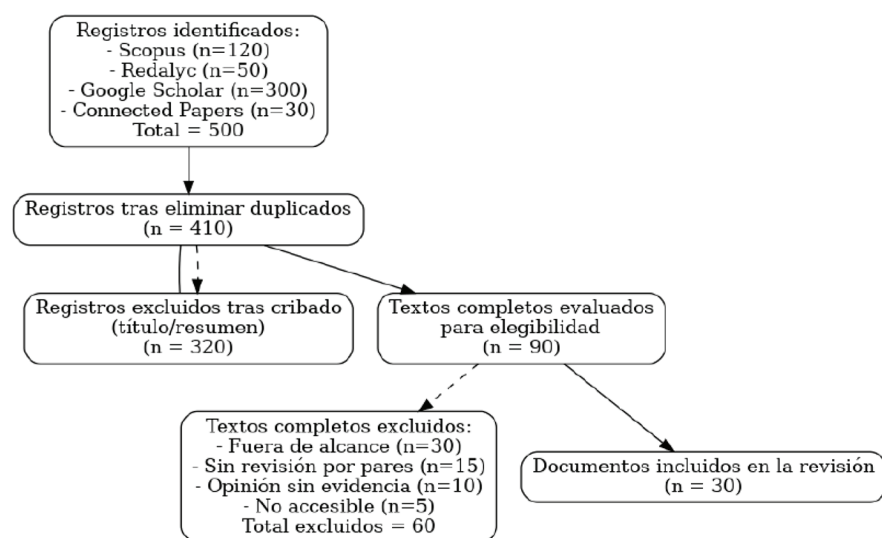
Registros identificados:
- Scopus (n=120)
- Redalyc (n=50)
- Google Scholar (n=300)
- Connected Papers (n=30)
Total = 500

Registros tras eliminar duplicados
(n = 410)

Registros excluidos tras cribado
(título/resumen)
(n = 320)

Textos completos evaluados
para elegibilidad
(n = 90)

Textos completos excluidos:
- Fuera de alcance (n=30)
- Sin revisión por pares (n=15)
- Opinión sin evidencia (n=10)
- No accesible (n=5)
Total excluidos = 60

Documentos incluidos en la revisión
(n = 30)